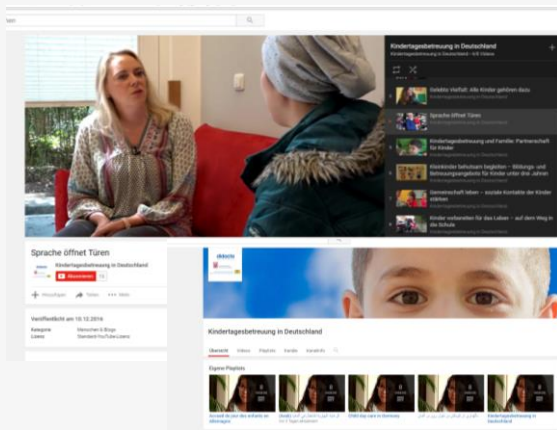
Kindertagesbetreuung in Deutschland
Kindertagesbetreuung in Deutschland · 6/8 Videos

Gelebte Vielfalt: Alle Kinder gehören dazu
Kindertagesbetreuung in Deutschland

Sprache öffnet Türen
Kindertagesbetreuung in Deutschland

Kindertagesbetreuung und Familie: Partnerschaft für Kinder
Kindertagesbetreuung in Deutschland

Kleinkinder behutsam begleiten – Bildungs- und Betreuungsangebote für Kinder unter drei Jahren
Kindertagesbetreuung in Deutschland

Gemeinschaft leben – soziale Kontakte der Kinder stärken
Kindertagesbetreuung in Deutschland

Kinder vorbereiten für das Leben – auf dem Weg in die Schule
Kindertagesbetreuung in Deutschland

Sprache öffnet Türen

Kindertagesbetreuung in Deutschland
Abonnieren 15

Hinzufügen Teilen Mehr

Veröffentlicht am 10.12.2016

Kategorie Menschen & Blogs
Lizenz Standard-YouTube-Lizenz

Kindertagesbetreuung in Deutschland

Übersicht Videos Playlists Kanäle Kanalinfo

Eigene Playlists

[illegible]